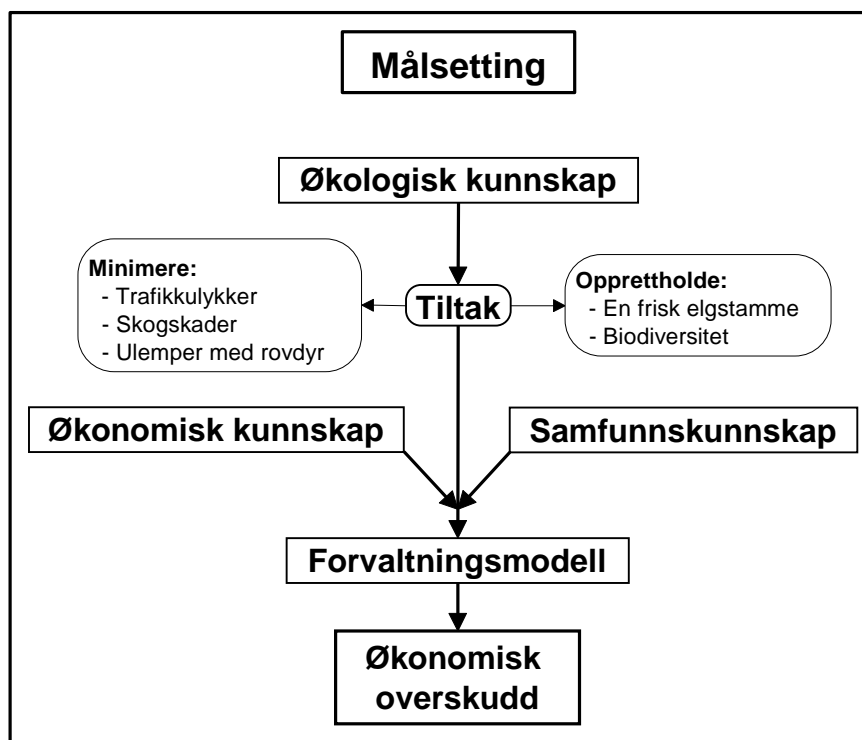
Målsetting

Økologisk kunnskap

Minimere:
- Trafikkulykker
- Skogskader
- Ulemper med rovdyr

Tiltak

Opprettholde:
- En frisk elgstamme
- Biodiversitet

Økonomisk kunnskap

Samfunnskunnskap

Forvaltningsmodell

Økonomisk overskudd